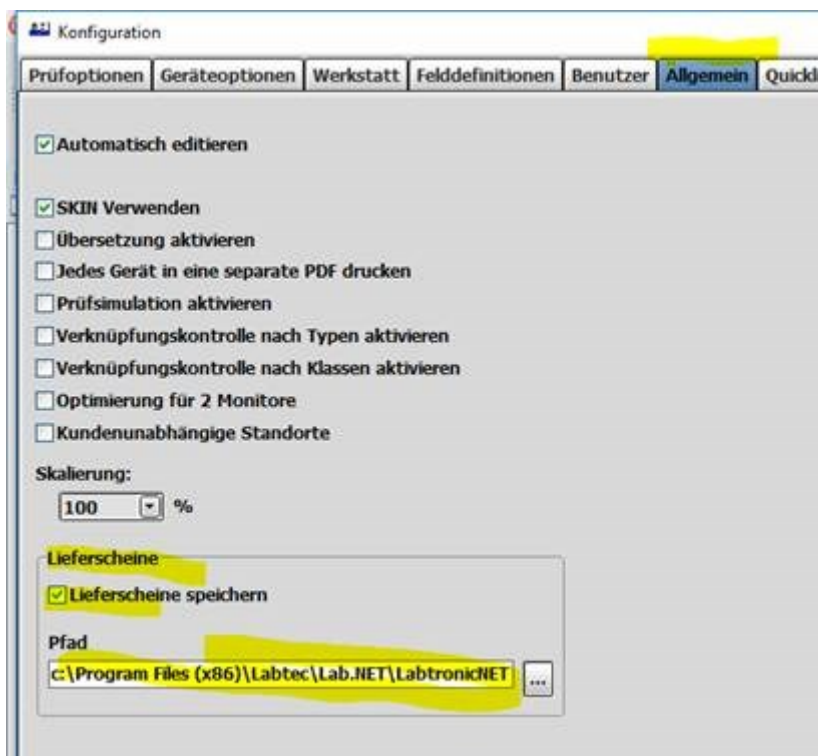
Konfiguration

Prüfoptionen | Geräteoptionen | Werkstatt | Felddefinitionen | Benutzer | Allgemein | Quickl

Automatisch editieren

SKIN Verwenden
Übersetzung aktivieren
Jedes Gerät in eine separate PDF drucken
Prüfsimulation aktivieren
Verknüpfungskontrolle nach Typen aktivieren
Verknüpfungskontrolle nach Klassen aktivieren
Optimierung für 2 Monitore
Kundenunabhängige Standorte

Skalierung:
100 %

Lieferscheine
Lieferscheine speichern

Pfad
c:\Program Files (x86)\Labtec\Lab.NET\LabtronicNET
...